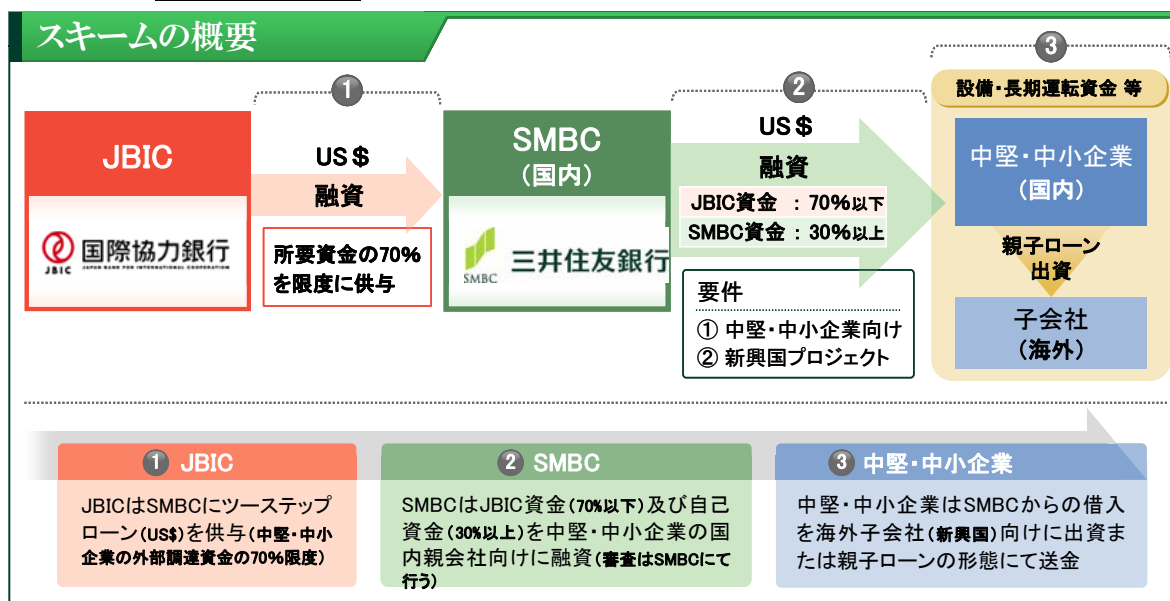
スキームの概要

1

JBIC

国際協力銀行
JBIC JAPAN BANK FOR INTERNATIONAL COOPERATION

US＄
融資

所要資金の70%を限度に供与

SMBC
（国内）

SMBC 三井住友銀行

2

US＄
融資

JBIC資金 ：70%以下
SMBC資金 ：30%以上

要件
① 中堅・中小企業向け
② 新興国プロジェクト

3

設備・長期運転資金 等

中堅・中小企業
（国内）

親子ローン
出資

子会社
（海外）

1 JBIC

JBICはSMBCにツーステップローン（US$)を供与（中堅・中小企業の外部調達資金の70%限度）

2 SMBC

SMBCはJBIC資金（70%以下）及び自己資金（30%以上）を中堅・中小企業の国内親会社向けに融資（審査はSMBCにて行う）

3 中堅・中小企業

中堅・中小企業はSMBCからの借入を海外子会社（新興国）向けに出資または親子ローンの形態にて送金